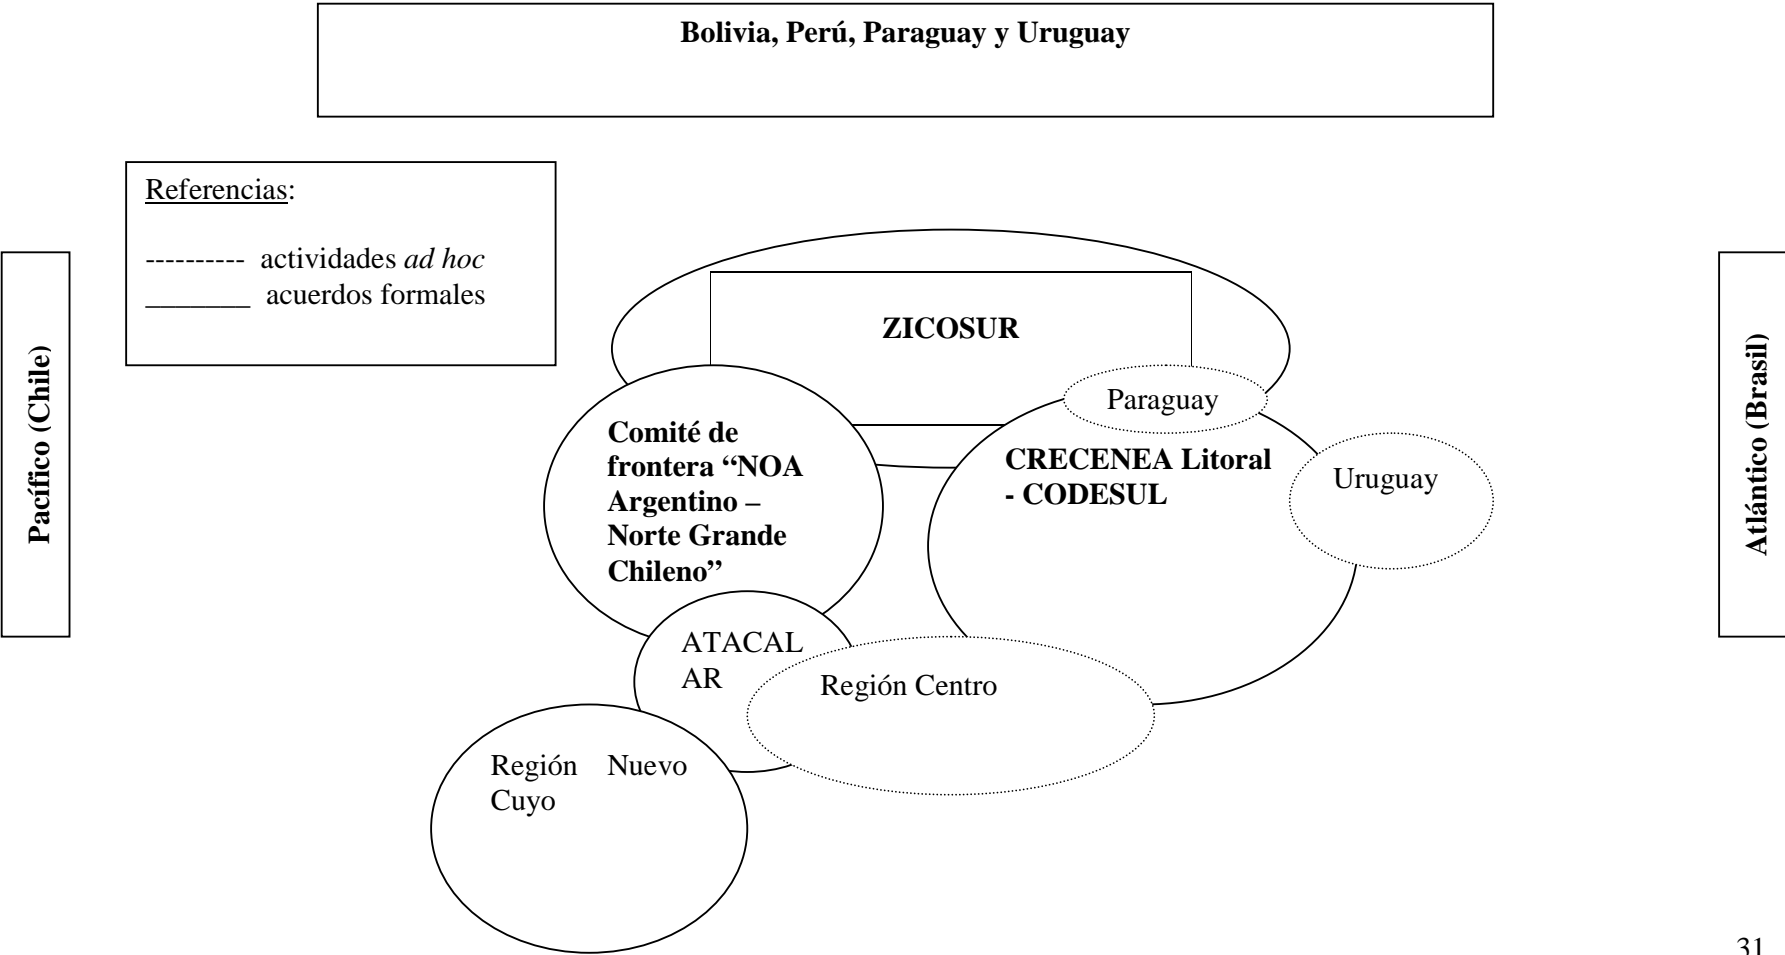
Bolivia, Perú, Paraguay y Uruguay

Referencias:

---------- actividades *ad hoc*
_______ acuerdos formales

Pacífico (Chile)

Atlántico (Brasil)

ZICOSUR

Paraguay

Comité de frontera "NOA Argentino – Norte Grande Chileno"

CRECENEA Litoral - CODESUL

Uruguay

ATACAL AR

Región Centro

Región Nuevo Cuyo

31